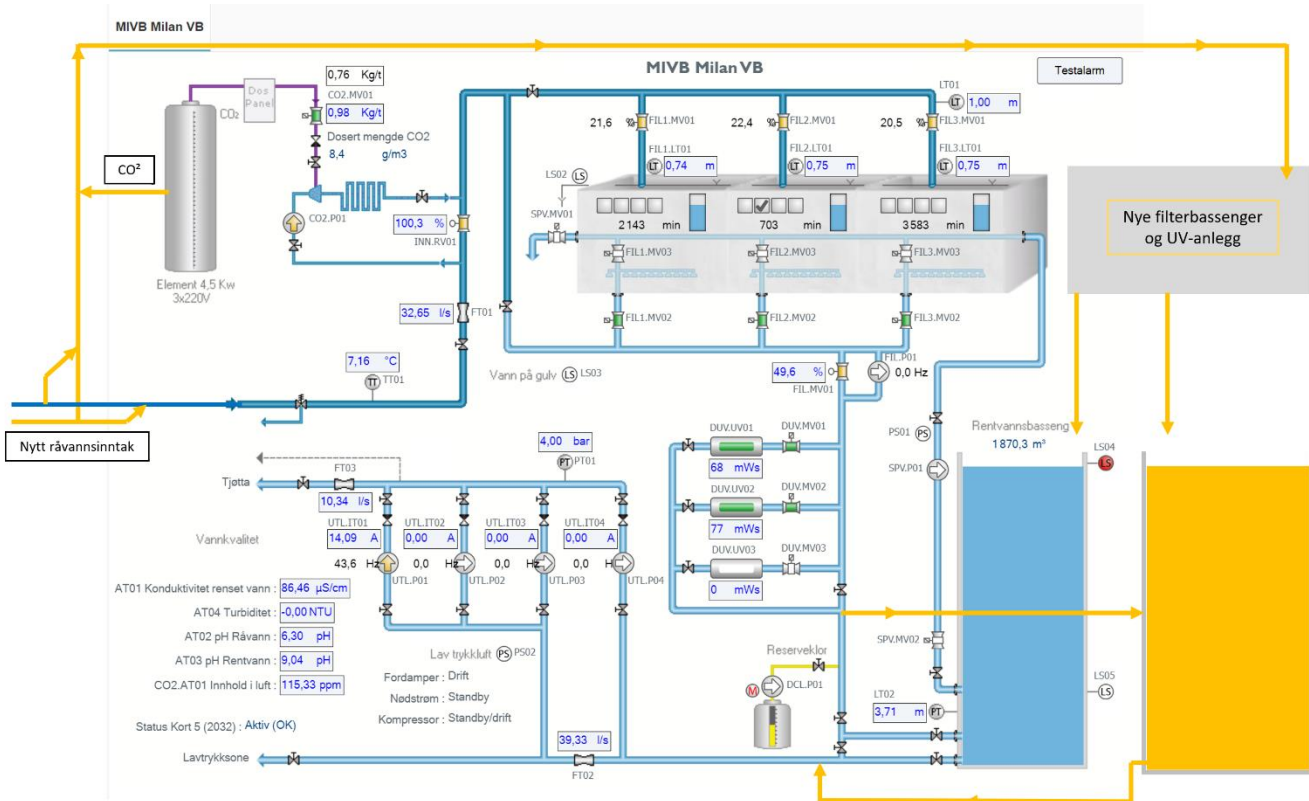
MIVB Milan VB

MIVB Milan VB

Testalarm

0,76 Kg/t

Dos Panel

CO2.MV01

0,98 Kg/t

$CO_2$

Dosert mengde CO2

8,4 g/m3

CO²

CO2.P01

100,3 %

INN.RV01

Element 4,5 Kw
3x220V

32,65 l/s

FT01

7,16 °C

TT01

Nytt råvannsinntak

LT01

1,00 m

21,6 FIL1.MV01

22,4 FIL2.MV01

20,5 FIL3.MV01

FIL1.LT01

0,74 m

FIL2.LT01

0,75 m

FIL3.LT01

0,75 m

LS02

SPV.MV01

2143 min

703 min

3583 min

FIL1.MV03

FIL2.MV03

FIL3.MV03

FIL1.MV02

FIL2.MV02

FIL3.MV02

Nye filterbassenger og UV-anlegg

Vann på gulv LS03

49,6 %

FIL.MV01

FIL.P01

0,0 Hz

4,00 bar

PT01

FT03

Tjøtta

10,34 l/s

UTL.IT01

14,09 A

UTL.IT02

0,00 A

UTL.IT03

0,00 A

UTL.IT04

0,00 A

Vannkvalitet

43,6 Hz

UTL.P01

0,0 Hz

UTL.P02

0,0 Hz

UTL.P03

0,0 Hz

UTL.P04

DUV.UV01

DUV.MV01

68 mWs

DUV.UV02

DUV.MV02

77 mWs

DUV.UV03

DUV.MV03

0 mWs

PS01

SPV.P01

Rentvannsbasseng

1870,3 m³

LS04

AT01 Konduktivitet renset vann : 86,46 µS/cm

AT04 Turbiditet : -0,00 NTU

AT02 pH Råvann : 6,30 pH

AT03 pH Rentvann : 9,04 pH

CO2.AT01 Innhold i luft : 115,33 ppm

Lav trykkluft PS02

Fordamper : Drift

Nødstrøm : Standby

Kompressor : Standby/drift

Reserveklor

SPV.MV02

M

DCL.P01

LT02

3,71 m

PT

LS05

Status Kort 5 (2032) : Aktiv (OK)

39,33 l/s

Lavtrykksone

FT02